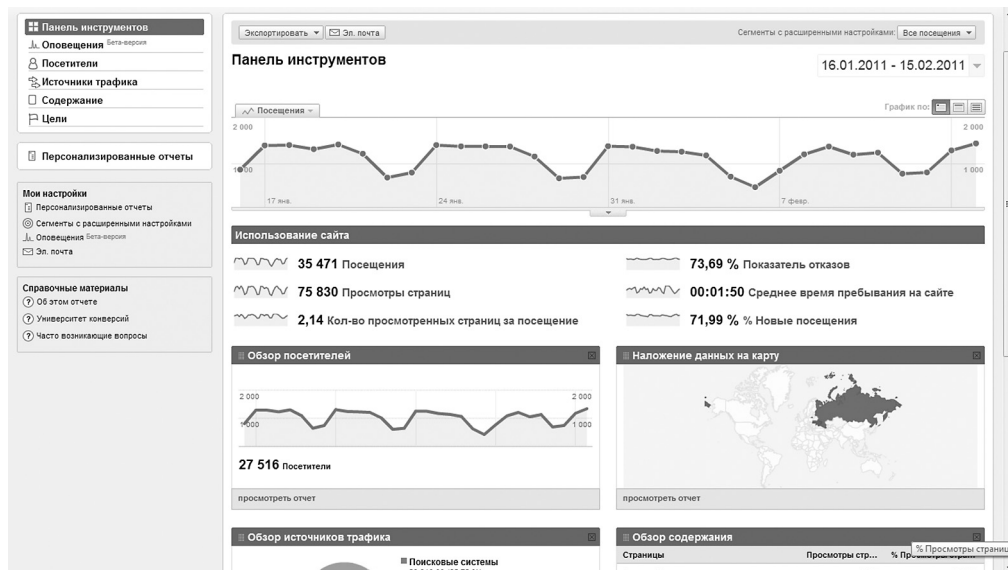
Панель инструментов
Оповещения Бета-версия
Посетители
Источники трафика
Содержание
Цели

Персонализированные отчеты

Мои настройки
Персонализированные отчеты
Сегменты с расширенными настройками
Оповещения Бета-версия
Эл. почта

Справочные материалы
Об этом отчете
Университет конверсий
Часто возникающие вопросы

Экспортировать ▼ Эл. почта

Сегменты с расширенными настройками: Все посещения ▼

Панель инструментов

16.01.2011 - 15.02.2011

Посещения

График по:

2 000
1 000
17 янв.
24 янв.
31 янв.
7 февр.
2 000
1 000

Использование сайта

35 471 Посещения
75 830 Просмотры страниц
2,14 Кол-во просмотренных страниц за посещение
73,69 % Показатель отказов
00:01:50 Среднее время пребывания на сайте
71,99 % % Новые посещения

Обзор посетителей
2 000
1 000
2 000
1 000
27 516 Посетители
просмотреть отчет

Наложение данных на карту
просмотреть отчет

Обзор источников трафика
Поисковые системы

Обзор содержания
Страницы
Просмотры стр...
% Просмотры страниц